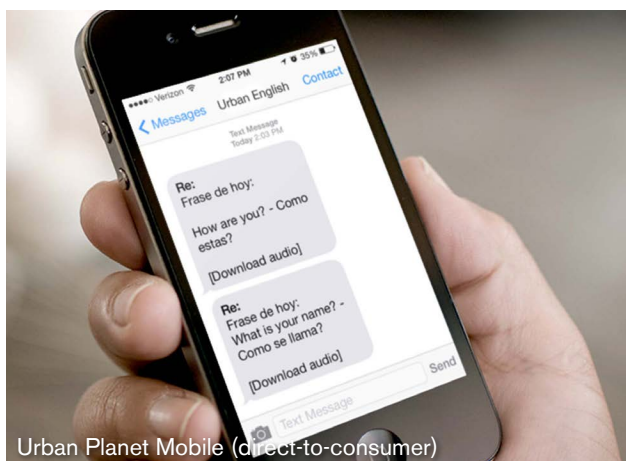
●●●●○ Verizon 2:07 PM 35%

Messages Urban English Contact

Text Message
Today 2:03 PM

Re:
Frase de hoy:

How are you? - Como estas?

[Download audio]

Re:
Frase de hoy:
What is your name? - Como se llama?

[Download audio]

Text Message Send

Urban Planet Mobile (direct-to-consumer)